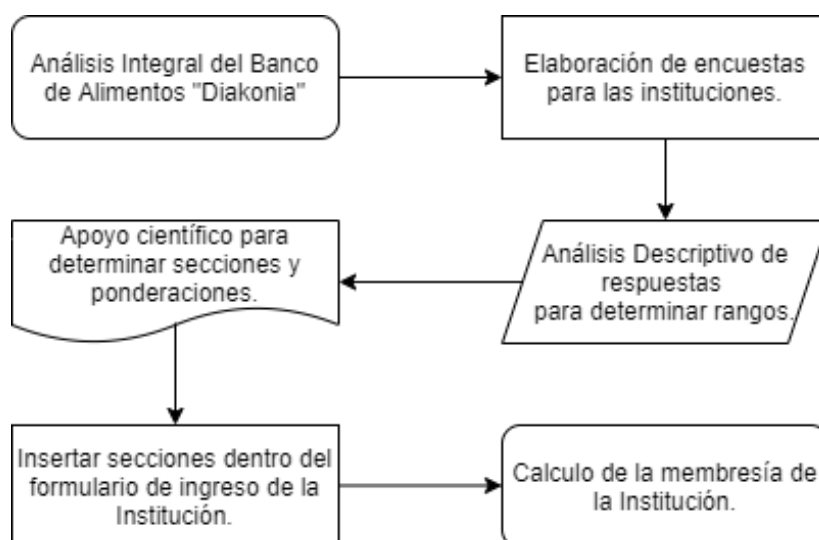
Análisis Integral del Banco de Alimentos "Diakonia"

Elaboración de encuestas para las instituciones.

Análisis Descriptivo de respuestas para determinar rangos.

Apoyo científico para determinar secciones y ponderaciones.

Insertar secciones dentro del formulario de ingreso de la Institución.

Calculo de la membresía de la Institución.